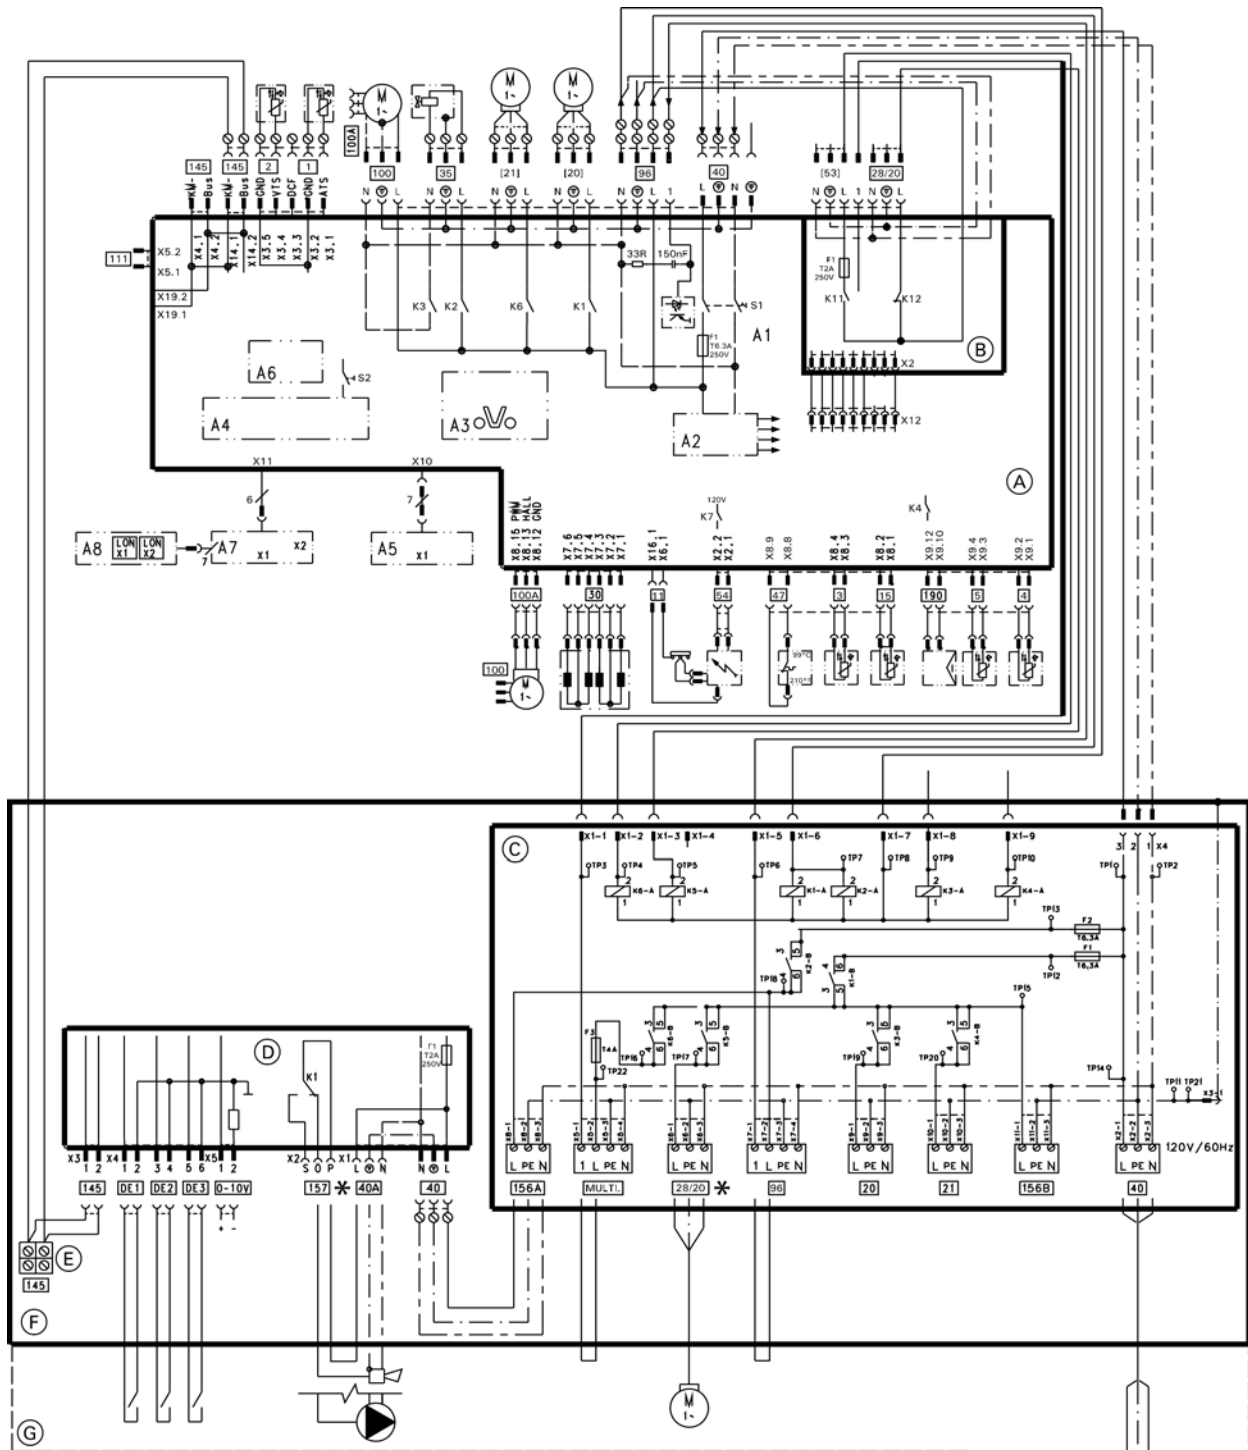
100A
100
35
[21]
[20]
96
40
[53]
28/20
145
145
2
1
KM-Bus
KM-Bus
GND
VTS
DCF
GND
ATS
N L N L N L N L 1 L N
L N L 1 L N
111
X5.2
X5.1
X4.1
X4.2
X14.1
X14.2
X3.5
X3.4
X3.3
X3.2
X3.1
X19.2
X19.1
33R
150nF
K3
K2
K6
K1
S1
A1
F1 T2A 250V
K11
K12
F1 T6.3A 250V
B
X2
X12
A6
S2
A4
A3
A2
A
X11
X10
6
7
120V
K7
K4
A8
LON X1
LON X2
A7
7
X1
X2
A5
X1
X8.15 PWM
X8.13 HALL
X8.12 GND
X7.6
X7.5
X7.4
X7.3
X7.2
X7.1
X16.1
X6.1
X2.2
X2.1
X8.9
X8.8
X8.4
X8.3
X8.2
X8.1
X9.12
X9.10
X9.4
X9.3
X9.2
X9.1
100A
30
11
54
47
3
15
190
5
4
100
99°C
210°C
C
X1-1
X1-2
X1-3
X1-4
X1-5
X1-6
X1-7
X1-8
X1-9
3 2 1 X4
TP3
TP4
TP5
TP6
TP7
TP8
TP9
TP10
TP1
TP2
K6-A
K5-A
K1-A
K2-A
K3-A
K4-A
TP13
F2 T6,3A
F1 T6,3A
TP12
K2-B
K1-B
TP18
TP15
F3 T4A
TP16
TP22
K6-B
TP17
K5-B
TP19
K3-B
TP20
K4-B
TP14
TP11 TP21
X3-1
D
F1 T2A 250V
K1
X3 1 2
X4 1 2 3 4
X5 5 6
1 2
X2 S O P
X1 L N
N L
145
DE1
DE2
DE3
0-10V
157
40A
40
120V/60Hz
L PE N
1 L PE N
L PE N
1 L PE N
L PE N
L PE N
L PE N
L PE N
156A
MULTI.
28/20
96
20
21
156B
40
E
145
F
G